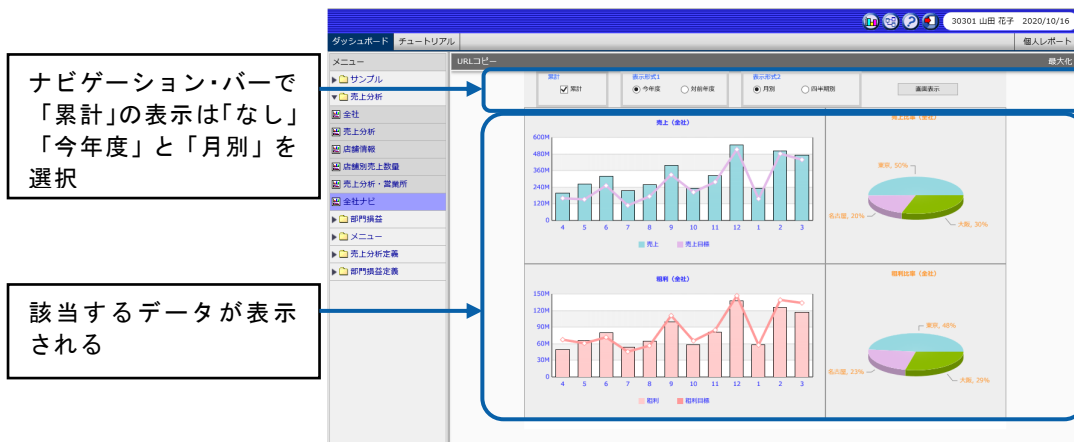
30301 山田 花子 2020/10/16

ダッシュボード チュートリアル

個人レポート

メニュー

サンプル
売上分析
全社
売上分析
店舗情報
店舗別売上数量
売上分析・営業所
全社ナビ
部門損益
メニュー
売上分析定義
部門損益定義

URLコピー

最大化

累計
累計

表示形式1
今年度
対前年度

表示形式2
月別
四半期別

画面表示

ナビゲーション・バーで「累計」の表示は「なし」「今年度」と「月別」を選択

売上（全社）

600M
480M
360M
240M
120M
0M

4 5 6 7 8 9 10 11 12 1 2 3

売上 売上目標

売上比率（全社）

東京, 50%
名古屋, 20%
大阪, 30%

粗利（全社）

150M
120M
90M
60M
30M
0M

4 5 6 7 8 9 10 11 12 1 2 3

粗利 粗利目標

粗利比率（全社）

東京, 48%
名古屋, 23%
大阪, 29%

該当するデータが表示される